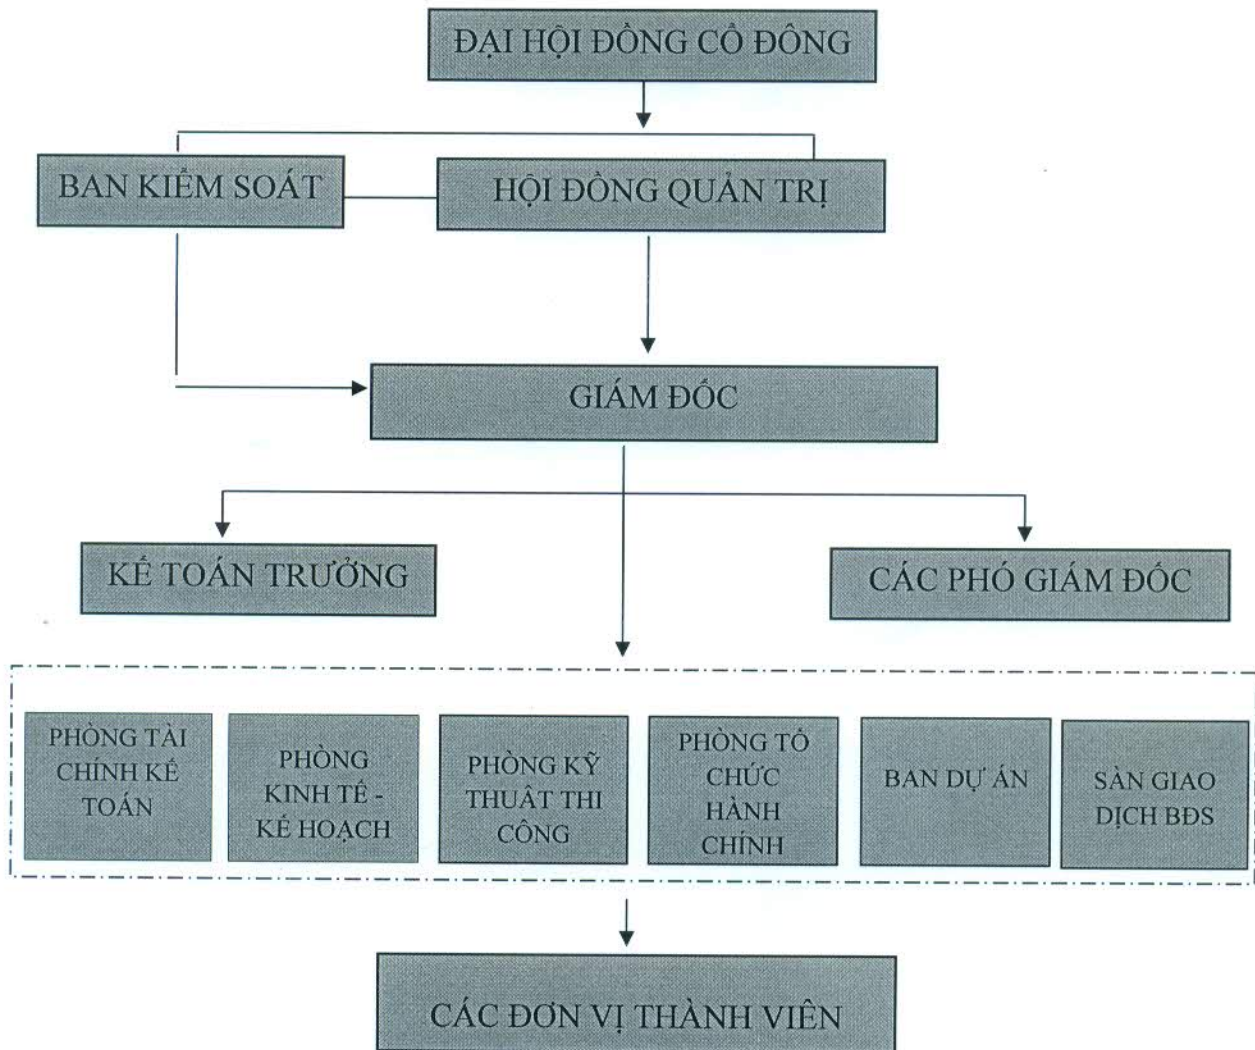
ĐẠI HỘI ĐỒNG CỔ ĐÔNG

BAN KIỂM SOÁT

HỘI ĐỒNG QUẢN TRỊ

GIÁM ĐỐC

KẾ TOÁN TRƯỞNG

CÁC PHÓ GIÁM ĐỐC

PHÒNG TÀI CHÍNH KẾ TOÁN

PHÒNG KINH TẾ - KẾ HOẠCH

PHÒNG KỸ THUẬT THI CÔNG

PHÒNG TỔ CHỨC HÀNH CHÍNH

BAN DỰ ÁN

SÀN GIAO DỊCH BĐS

CÁC ĐƠN VỊ THÀNH VIÊN